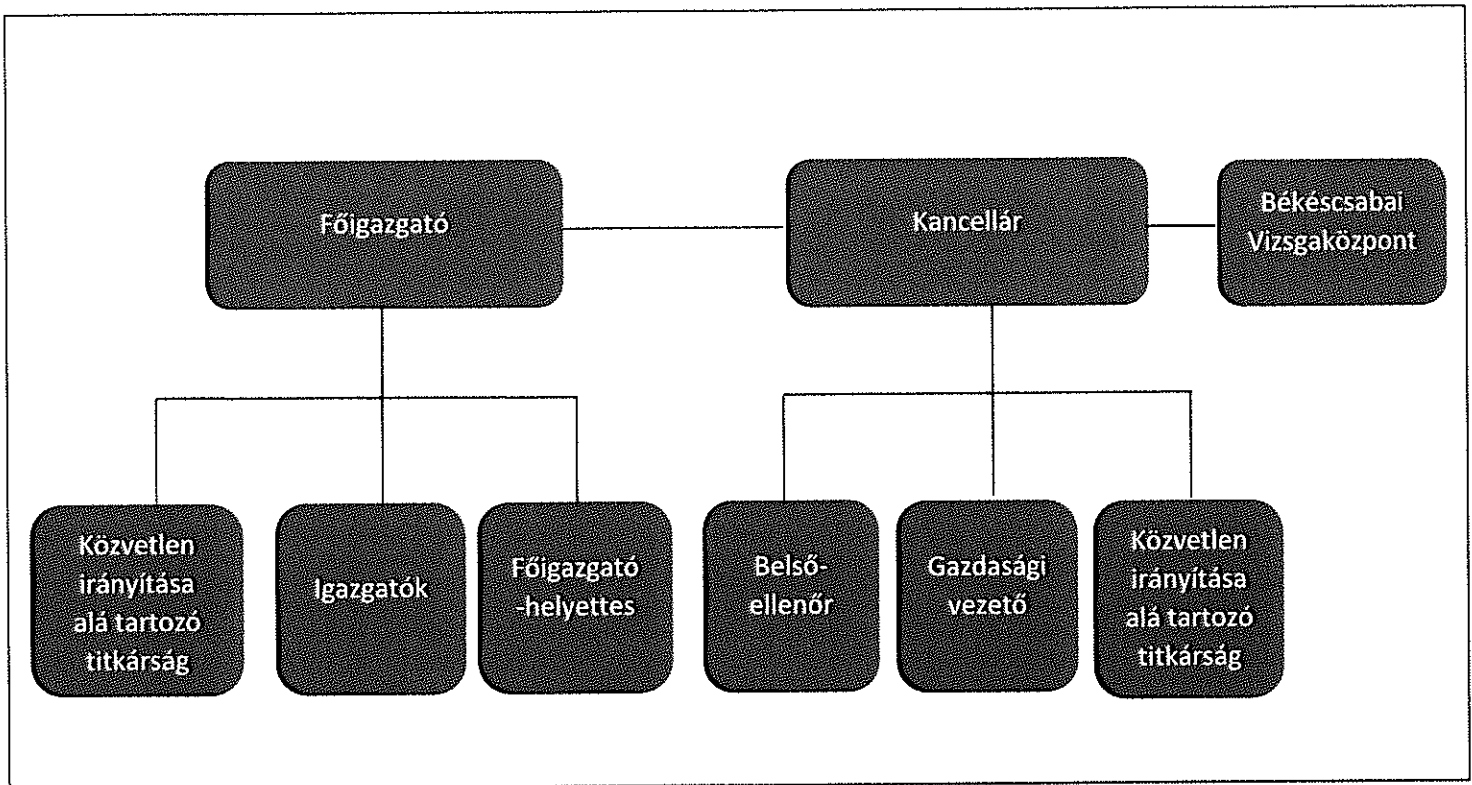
Főigazgató

Kancellár

Békéscsabai Vizsgaközpont

Közvetlen irányítása alá tartozó titkárság

Igazgatók

Főigazgató -helyettes

Belső-ellenőr

Gazdasági vezető

Közvetlen irányítása alá tartozó titkárság